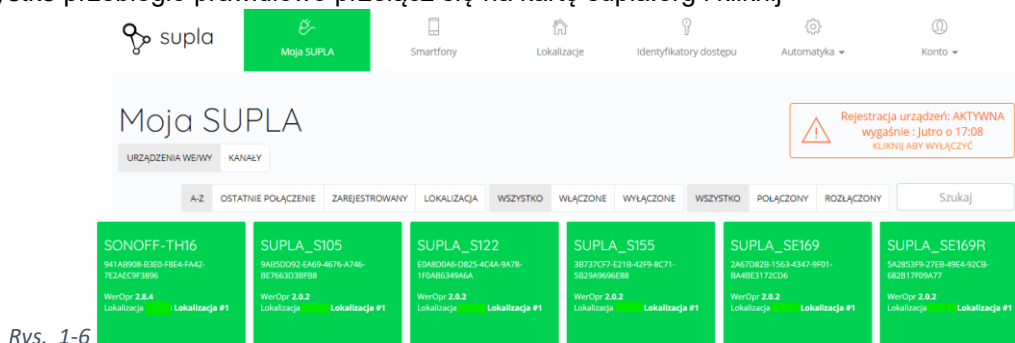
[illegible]

supla

Moja SUPLA

Smartfony

Lokalizacje

Identyfikatory dostępu

Automatyka ▾

Konto ▾

Moja SUPLA

URZĄDZENIA WE/WY

KANAŁY

Rejestracja urządzeń: AKTYWNA
wygaśnie : Jutro o 17:08
KLIKNIJ ABY WYŁĄCZYĆ

A-Z

OSTATNIE POŁĄCZENIE

ZAREJESTROWANY

LOKALIZACJA

WSZYSTKO

WŁĄCZONE

WYŁĄCZONE

WSZYSTKO

POŁĄCZONY

ROZŁĄCZONY

Szukaj

SONOFF-TH16
941AB908-B3E0-F8E4-FA42-7E2AEC9F3896
WerOpr 2.8.4
Lokalizacja Lokalizacja #1

SUPLA_S105
9AB5DD92-EA69-4676-A746-BE7663D3BF88
WerOpr 2.0.2
Lokalizacja Lokalizacja #1

SUPLA_S122
E0A8D0A6-D825-4C4A-9A78-1F0AB6349A6A
WerOpr 2.0.2
Lokalizacja Lokalizacja #1

SUPLA_S155
3B737CF7-E21B-42F9-8C71-5B29A9696E88
WerOpr 2.0.2
Lokalizacja Lokalizacja #1

SUPLA_SE169
2A67D82B-1563-4347-9F01-BA4BE3172CD6
WerOpr 2.0.2
Lokalizacja Lokalizacja #1

SUPLA_SE169R
5A2853F9-27EB-49E4-92CB-682B17F09A77
WerOpr 2.0.2
Lokalizacja Lokalizacja #1

Rys. 1-6